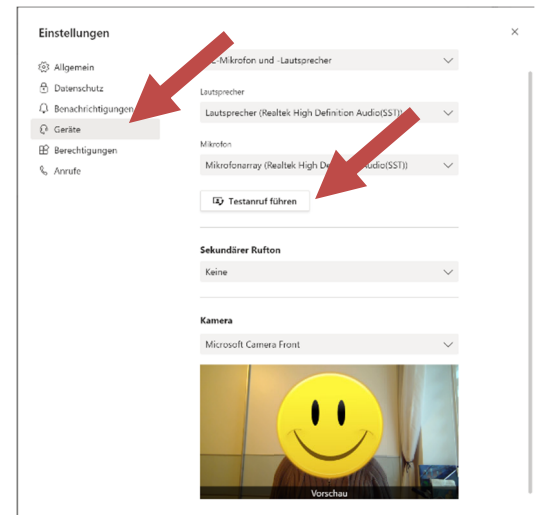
Einstellungen

×

Allgemein
Datenschutz
Benachrichtigungen
Geräte
Berechtigungen
Anrufe

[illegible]-Mikrofon und -Lautsprecher

Lautsprecher
Lautsprecher (Realtek High Definition Audio(SST))

Mikrofon
Mikrofonarray (Realtek High De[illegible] Audio(SST))

Testanruf führen

Sekundärer Rufton
Keine

Kamera
Microsoft Camera Front

Vorschau